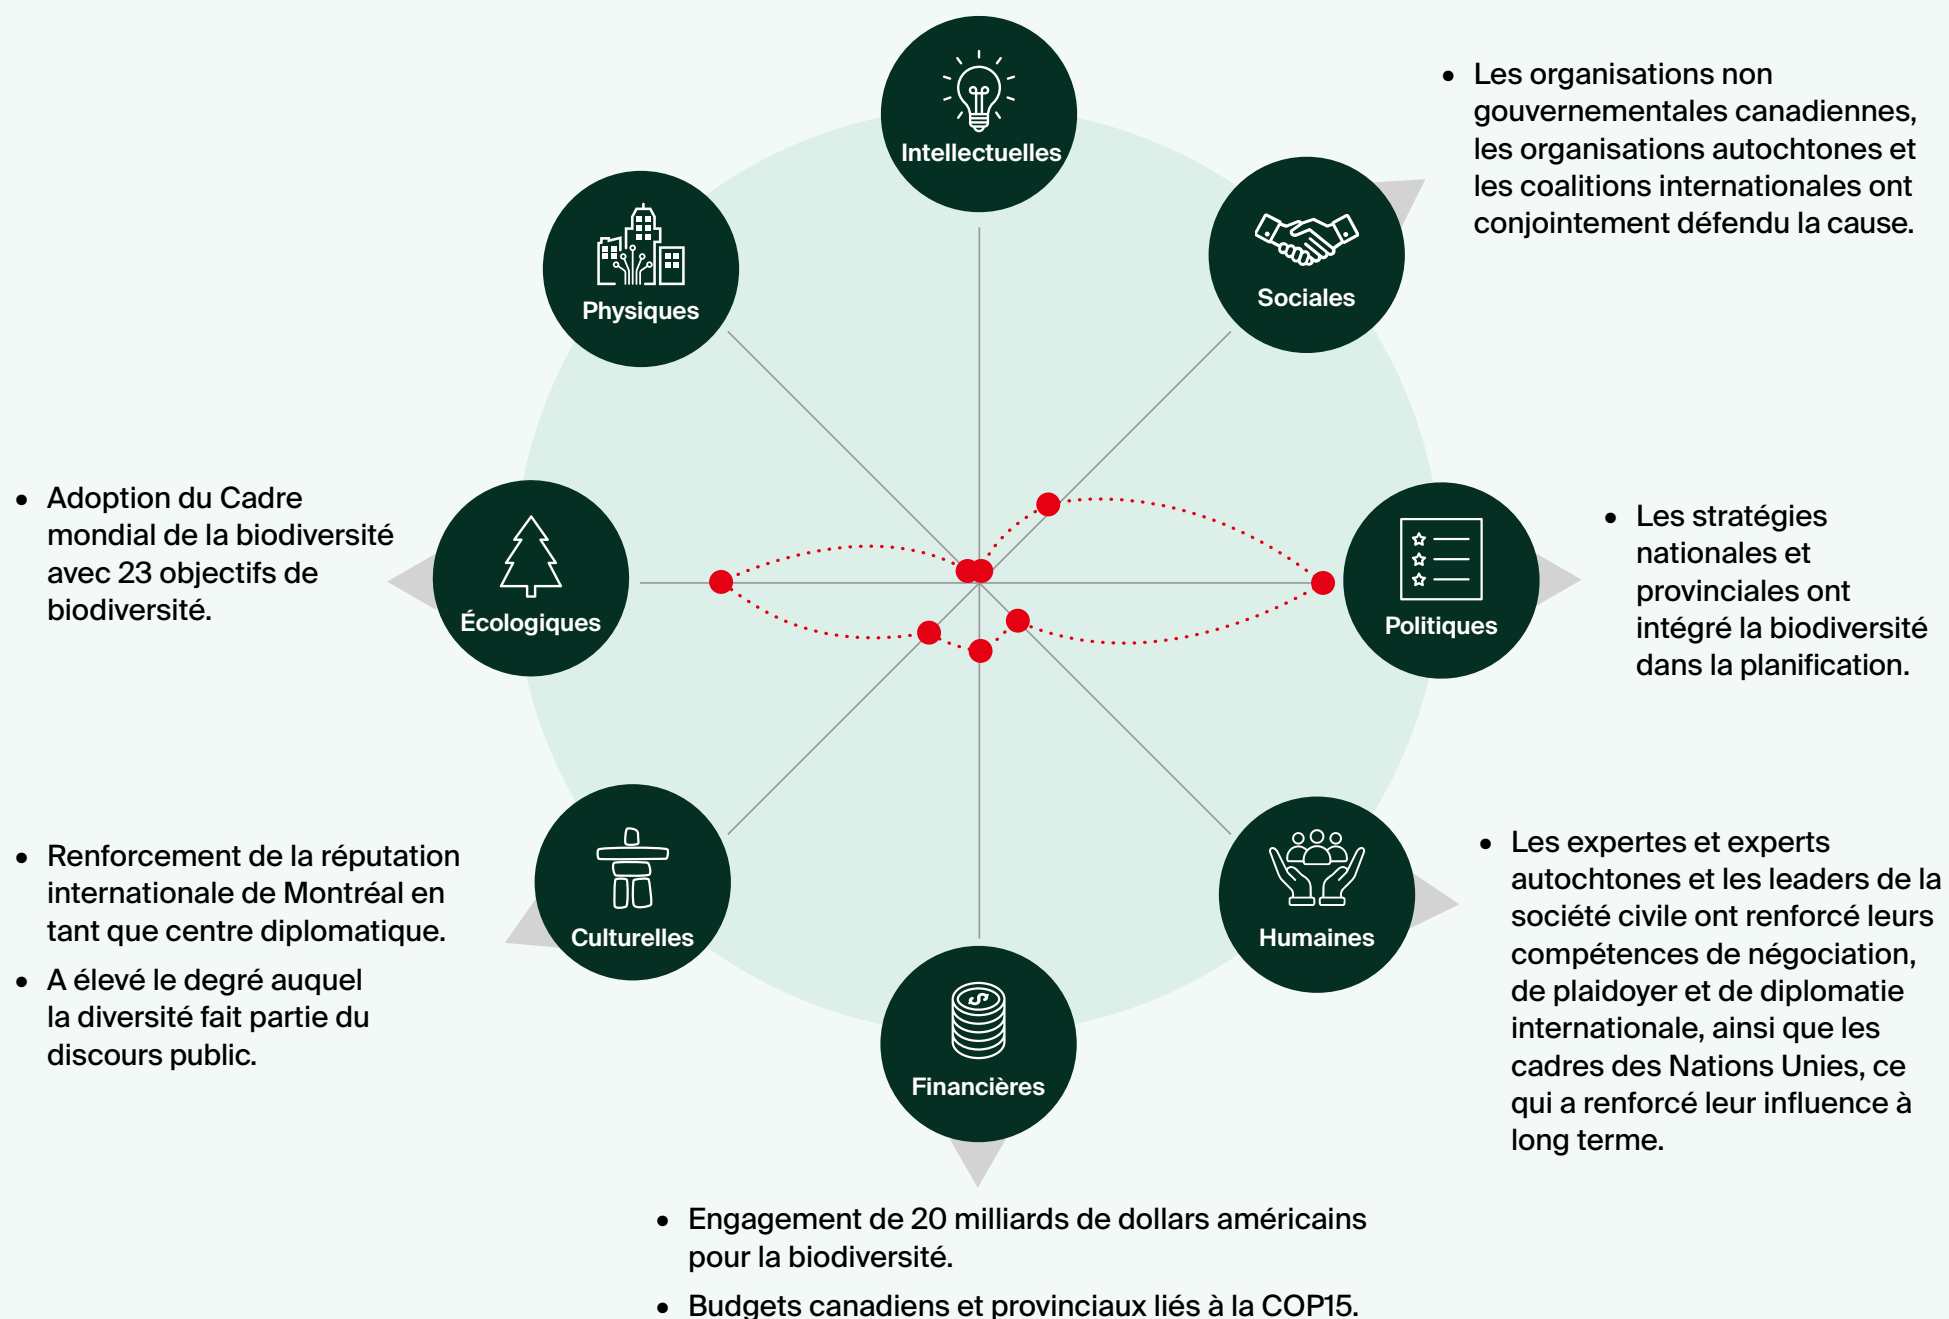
Intellectuelles

Physiques

Sociales

- Les organisations non gouvernementales canadiennes, les organisations autochtones et les coalitions internationales ont conjointement défendu la cause.

- Adoption du Cadre mondial de la biodiversité avec 23 objectifs de biodiversité.

Écologiques

Politiques

- Les stratégies nationales et provinciales ont intégré la biodiversité dans la planification.

- Renforcement de la réputation internationale de Montréal en tant que centre diplomatique.
- A élevé le degré auquel la diversité fait partie du discours public.

Culturelles

Humaines

- Les expertes et experts autochtones et les leaders de la société civile ont renforcé leurs compétences de négociation, de plaidoyer et de diplomatie internationale, ainsi que les cadres des Nations Unies, ce qui a renforcé leur influence à long terme.

Financières

- Engagement de 20 milliards de dollars américains pour la biodiversité.
- Budgets canadiens et provinciaux liés à la COP15.